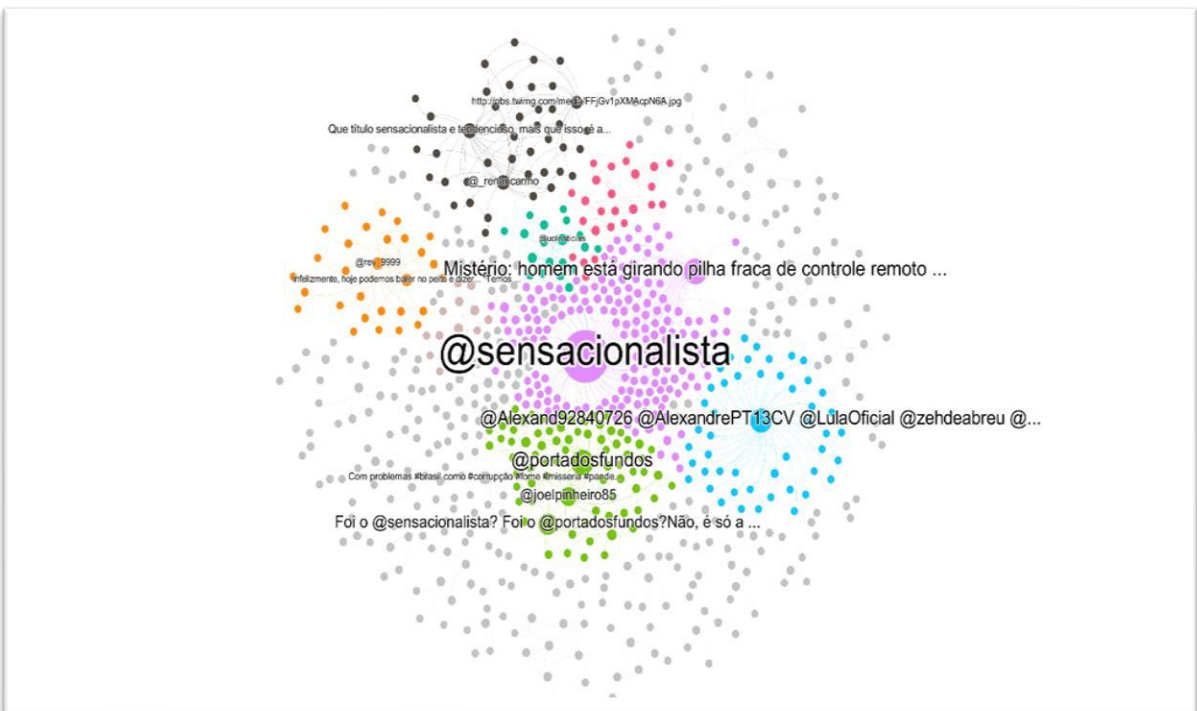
http://pbs.twimg.com/media/FFjGv1pXMAcpN6A.jpg

Que título sensacionalista e tendencioso, mais que isso é a...

@_renatcarmo

@uolnoticias

@rev_9999

Infelizmente, hoje podemos bater no peito e dizer... Temos

Mistério: homem está girando pilha fraca de controle remoto ...

@sensacionalista

@Alexand92840726 @AlexandrePT13CV @LulaOficial @zehdeabreu @...

@portadosfundos

Com problemas #brasil como #corrupção #fome #misseria #pande...

@joelpinheiro85

Foi o @sensacionalista? Foi o @portadosfundos?Não, é só a ...